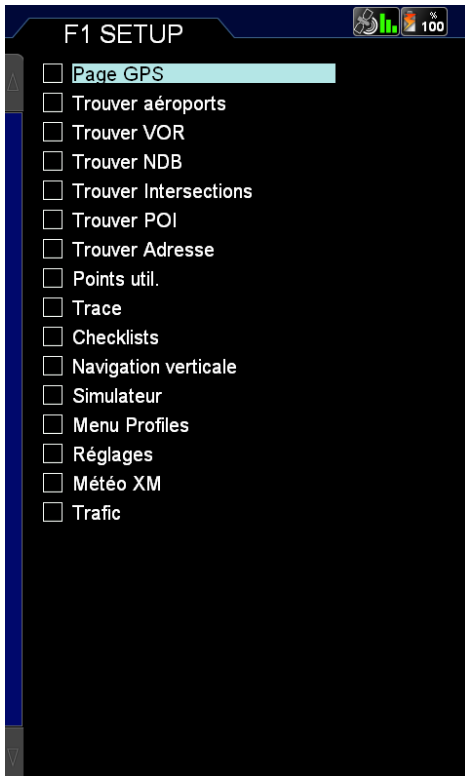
F1 SETUP

% 100

Page GPS
Trouver aéroports
Trouver VOR
Trouver NDB
Trouver Intersections
Trouver POI
Trouver Adresse
Points util.
Trace
Checklists
Navigation verticale
Simulateur
Menu Profiles
Réglages
Météo XM
Trafic